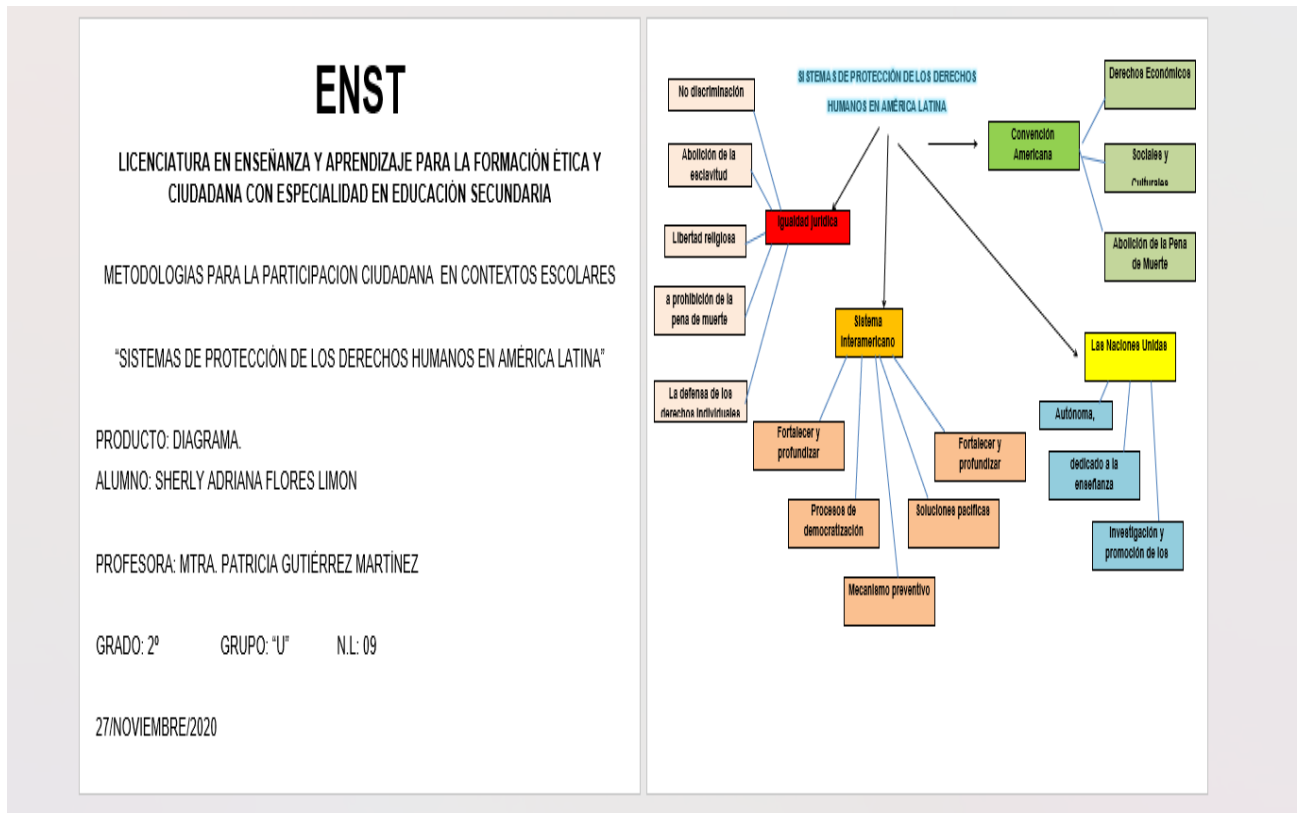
ENST

LICENCIATURA EN ENSEÑANZA Y APRENDIZAJE PARA LA FORMACIÓN ÉTICA Y CIUDADANA CON ESPECIALIDAD EN EDUCACIÓN SECUNDARIA

METODOLOGIAS PARA LA PARTICIPACION CIUDADANA EN CONTEXTOS ESCOLARES

"SISTEMAS DE PROTECCIÓN DE LOS DERECHOS HUMANOS EN AMÉRICA LATINA"

PRODUCTO: DIAGRAMA.

ALUMNO: SHERLY ADRIANA FLORES LIMON

PROFESORA: MTRA. PATRICIA GUTIÉRREZ MARTÍNEZ

GRADO: 2º GRUPO: "U" N.L: 09

27/NOVIEMBRE/2020

SISTEMAS DE PROTECCIÓN DE LOS DERECHOS HUMANOS EN AMÉRICA LATINA

No discriminación

Abolición de la esclavitud

Libertad religiosa

a prohibición de la pena de muerte

La defensa de los derechos individuales

Igualdad jurídica

Sistema Interamericano

Fortalecer y profundizar

Procesos de democratización

Mecanismo preventivo

Soluciones pacificas

Fortalecer y profundizar

Convención Americana

Derechos Económicos

Sociales y Culturales

Abolición de la Pena de Muerte

Las Naciones Unidas

Autónoma,

dedicado a la enseñanza

Investigación y promoción de los